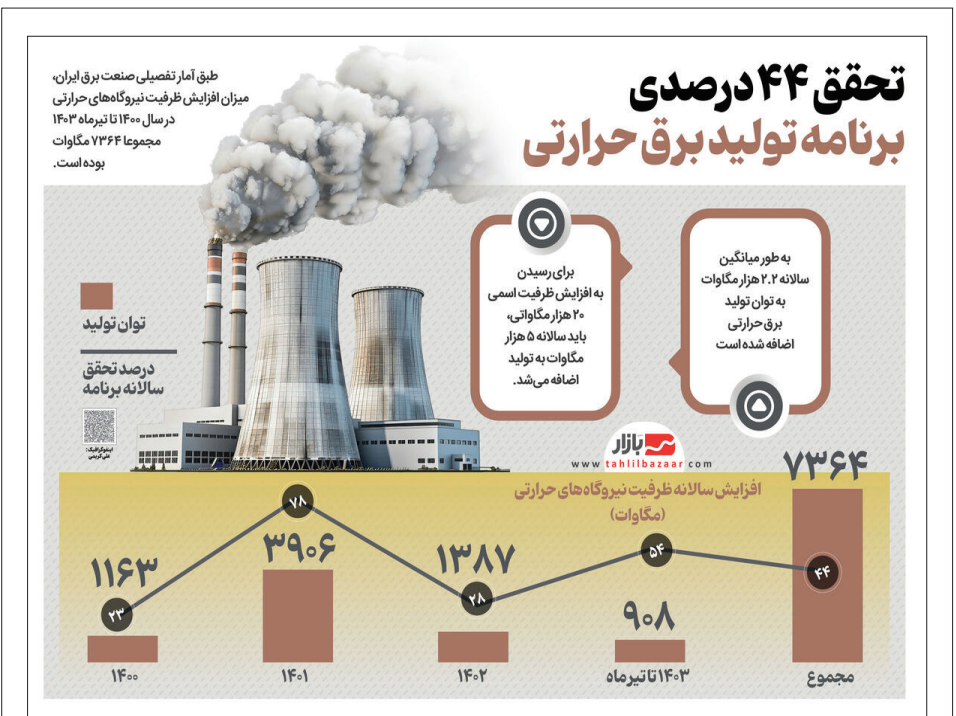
تحقق ۴۴ درصدی
برنامه تولید برق حرارتی

طبق آمار تفصیلی صنعت برق ایران، میزان افزایش ظرفیت نیروگاه‌های حرارتی در سال ۱۴۰۰ تا تیرماه ۱۴۰۳ مجموعا ۷۳۶۴ مگاوات بوده است.

برای رسیدن به افزایش ظرفیت اسمی ۲۰ هزار مگاواتی، باید سالانه ۵ هزار مگاوات به تولید اضافه می‌شد.

به طور میانگین سالانه ۲.۲ هزار مگاوات به توان تولید برق حرارتی اضافه شده است

توان تولید

درصد تحقق سالانه برنامه

اینفوگرافیک: علی کریمی

بازار
www.tahlilbazaar.com

افزایش سالانه ظرفیت نیروگاه‌های حرارتی (مگاوات)

| ۱۴۰۰ | ۱۴۰۱ | ۱۴۰۲ | ۱۴۰۳تا تیرماه | مجموع |
|---|---|---|---|---|
| ۱۱۶۳ | ۳۹۰۶ | ۱۳۸۷ | ۹۰۸ | ۷۳۶۴ |
| ۲۳ | ۷۸ | ۲۸ | ۵۴ | ۴۴ |